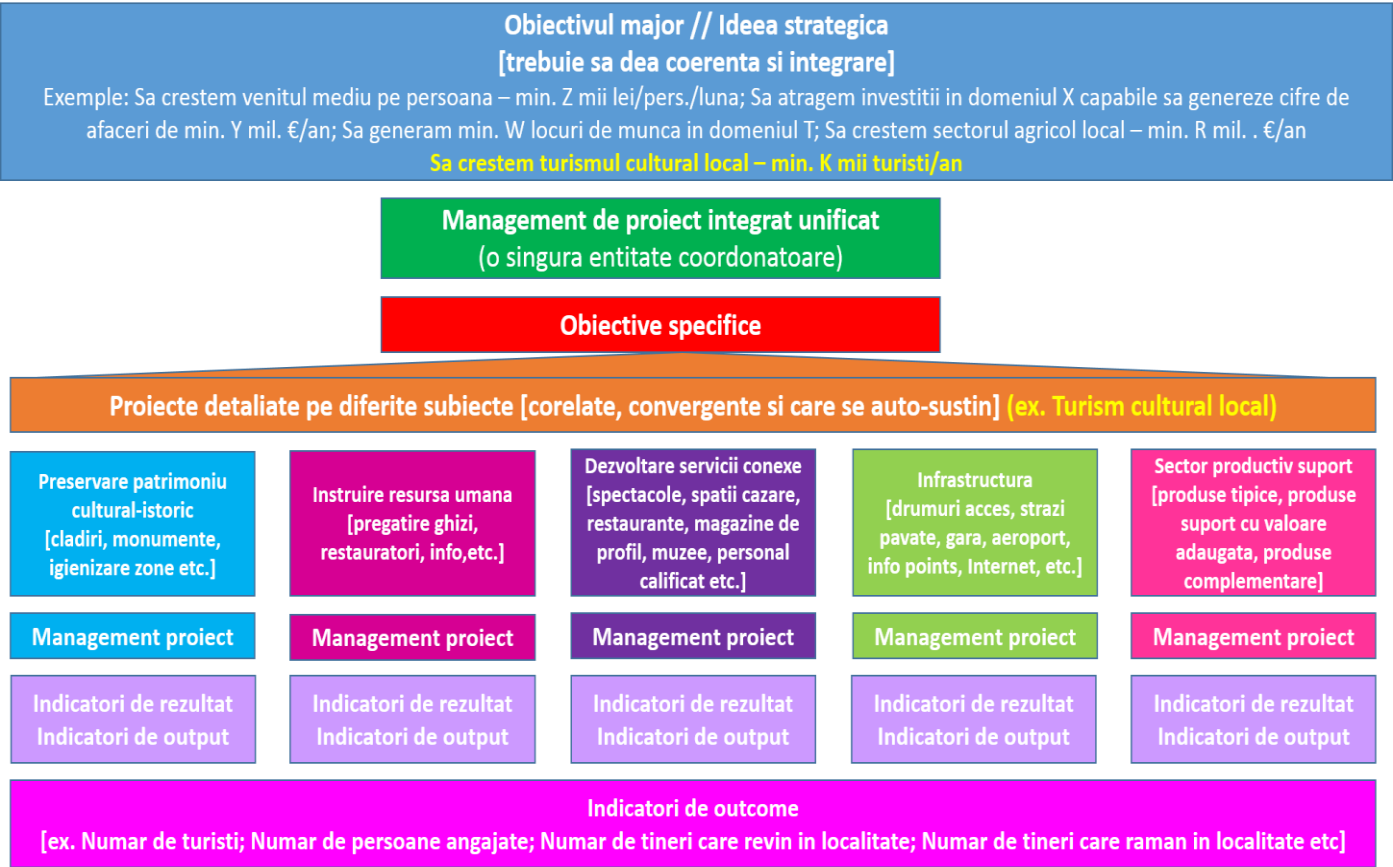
Obiectivul major // Ideea strategica
[trebuie sa dea coerenta si integrare]
Exemple: Sa crestem venitul mediu pe persoana – min. Z mii lei/pers./luna; Sa atragem investitii in domeniul X capabile sa genereze cifre de afaceri de min. Y mil. €/an; Sa generam min. W locuri de munca in domeniul T; Sa crestem sectorul agricol local – min. R mil. . €/an
Sa crestem turismul cultural local – min. K mii turisti/an

Management de proiect integrat unificat
(o singura entitate coordonatoare)

Obiective specifice

Proiecte detaliate pe diferite subiecte [corelate, convergente si care se auto-sustin] (ex. Turism cultural local)

Preservare patrimoniu cultural-istoric [cladiri, monumente, igienizare zone etc.]

Instruire resursa umana [pregatire ghizi, restauratori, info,etc.]

Dezvoltare servicii conexe [spectacole, spatii cazare, restaurante, magazine de profil, muzee, personal calificat etc.]

Infrastructura [drumuri acces, strazi pavate, gara, aeroport, info points, Internet, etc.]

Sector productiv suport [produse tipice, produse suport cu valoare adaugata, produse complementare]

Management proiect

Management proiect

Management proiect

Management proiect

Management proiect

Indicatori de rezultat
Indicatori de output

Indicatori de rezultat
Indicatori de output

Indicatori de rezultat
Indicatori de output

Indicatori de rezultat
Indicatori de output

Indicatori de rezultat
Indicatori de output

Indicatori de outcome
[ex. Numar de turisti; Numar de persoane angajate; Numar de tineri care revin in localitate; Numar de tineri care raman in localitate etc]